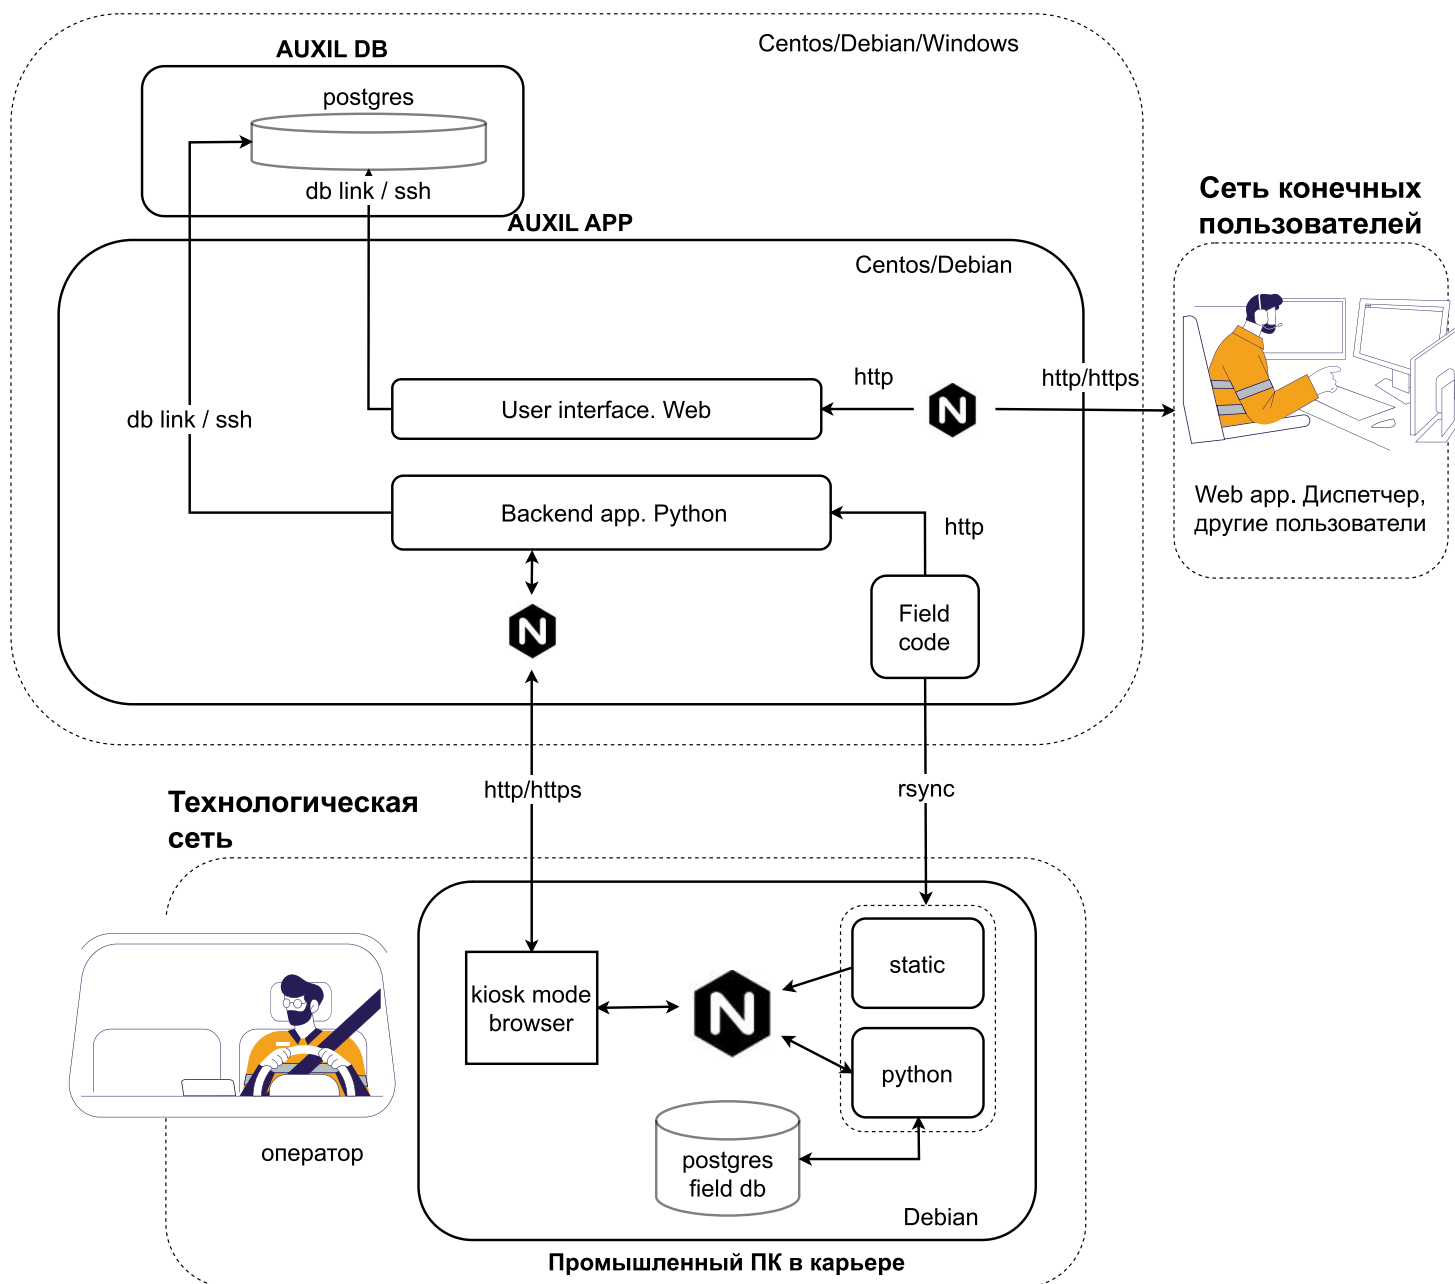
AUXIL DB

Centos/Debian/Windows

postgres

db link / ssh

AUXIL APP

Centos/Debian

Сеть конечных пользователей

http

http/https

N

User interface. Web

db link / ssh

Backend app. Python

http

Web app. Диспетчер, другие пользователи

N

Field code

http/https

rsync

Технологическая сеть

kiosk mode browser

N

static

python

postgres field db

оператор

Debian

Промышленный ПК в карьере